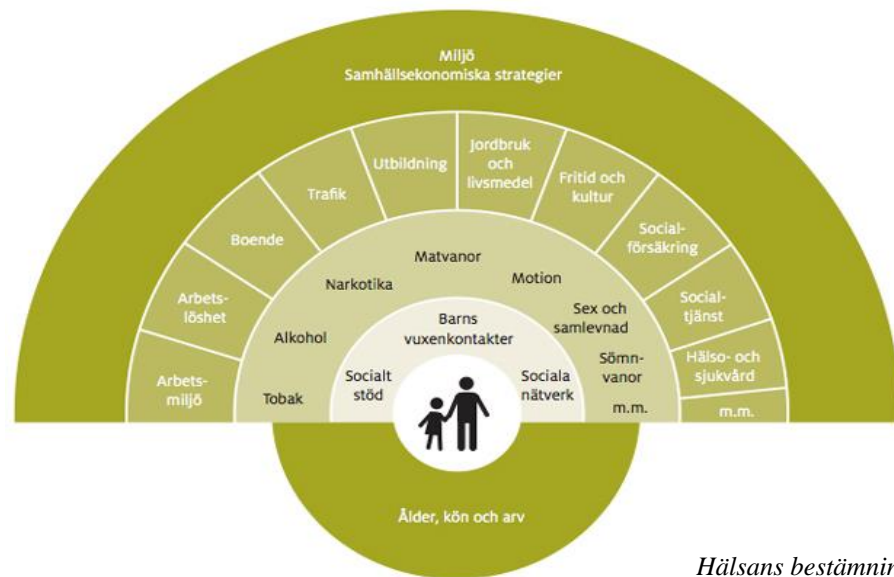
Miljö
Samhällsekonomiska strategier

Arbetsmiljö
Arbetslöshet
Boende
Trafik
Utbildning
Jordbruk och livsmedel
Fritid och kultur
Socialförsäkring
Socialtjänst
Hälso- och sjukvård
m.m.

Tobak
Alkohol
Narkotika
Matvanor
Motion
Sex och samlevnad
Sömnvanor
m.m.

Socialt stöd
Barns vuxenkontakter
Sociala nätverk

Ålder, kön och arv

Hälsans bestämnin